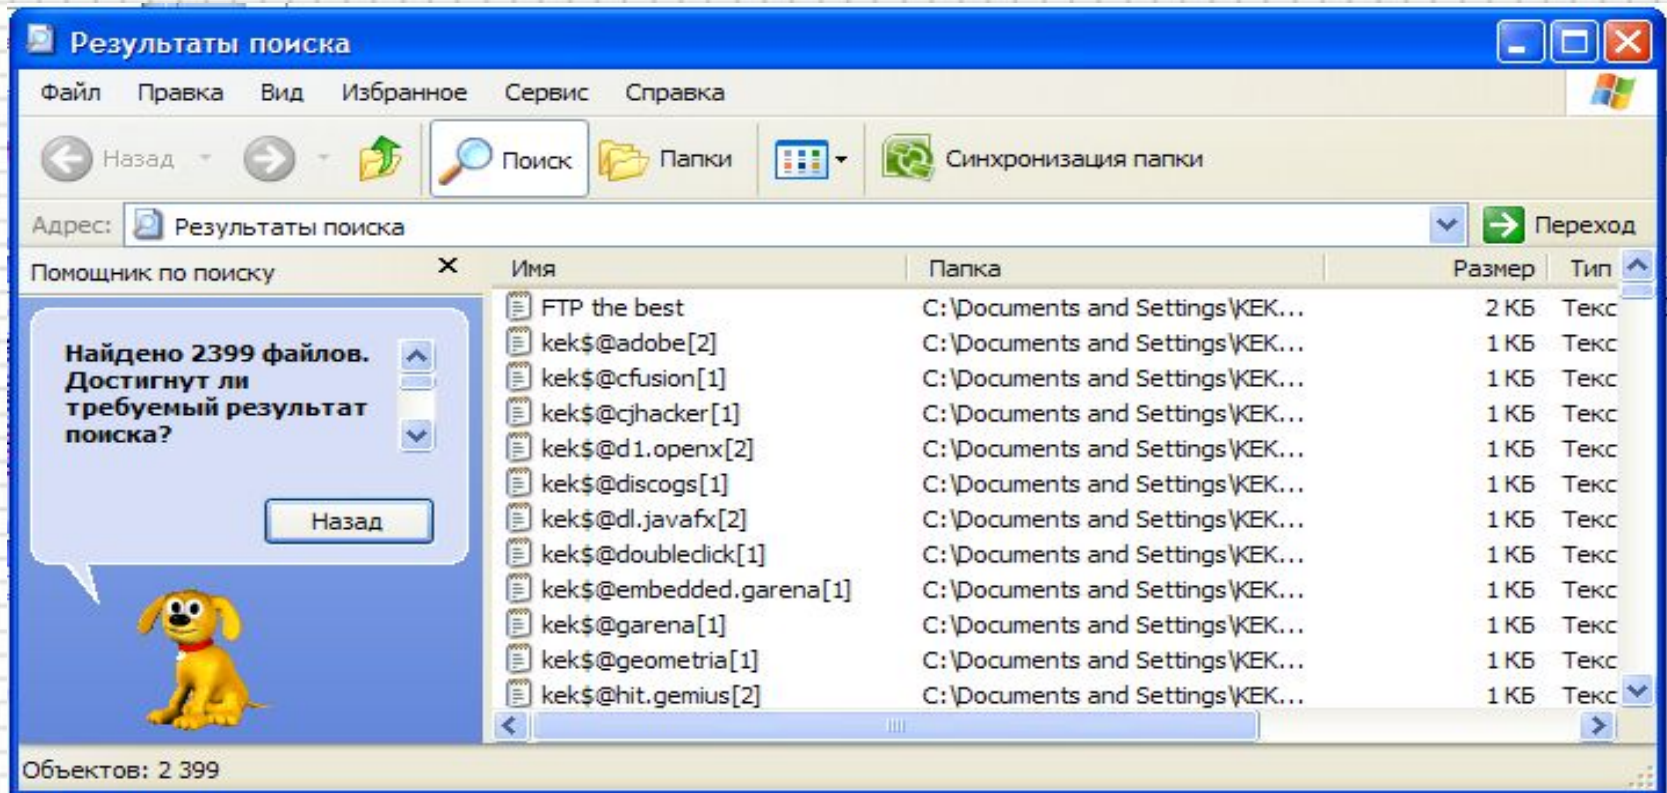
Результаты поиска

Файл Правка Вид Избранное Сервис Справка

Назад Поиск Папки Синхронизация папки

Адрес: Результаты поиска Переход

Помощник по поиску

Найдено 2399 файлов. Достигнут ли требуемый результат поиска?

Назад

| Имя | Папка | Размер | Тип |
|---|---|---|---|
| FTP the best | C:\Documents and Settings\KEK... | 2 КБ | Текс |
| kek$@adobe[2] | C:\Documents and Settings\KEK... | 1 КБ | Текс |
| kek$@cfusion[1] | C:\Documents and Settings\KEK... | 1 КБ | Текс |
| kek$@cjhacker[1] | C:\Documents and Settings\KEK... | 1 КБ | Текс |
| kek$@d1.openx[2] | C:\Documents and Settings\KEK... | 1 КБ | Текс |
| kek$@discogs[1] | C:\Documents and Settings\KEK... | 1 КБ | Текс |
| kek$@dl.javafx[2] | C:\Documents and Settings\KEK... | 1 КБ | Текс |
| kek$@doubleclick[1] | C:\Documents and Settings\KEK... | 1 КБ | Текс |
| kek$@embedded.garena[1] | C:\Documents and Settings\KEK... | 1 КБ | Текс |
| kek$@garena[1] | C:\Documents and Settings\KEK... | 1 КБ | Текс |
| kek$@geometria[1] | C:\Documents and Settings\KEK... | 1 КБ | Текс |
| kek$@hit.gemius[2] | C:\Documents and Settings\KEK... | 1 КБ | Текс |

Объектов: 2 399